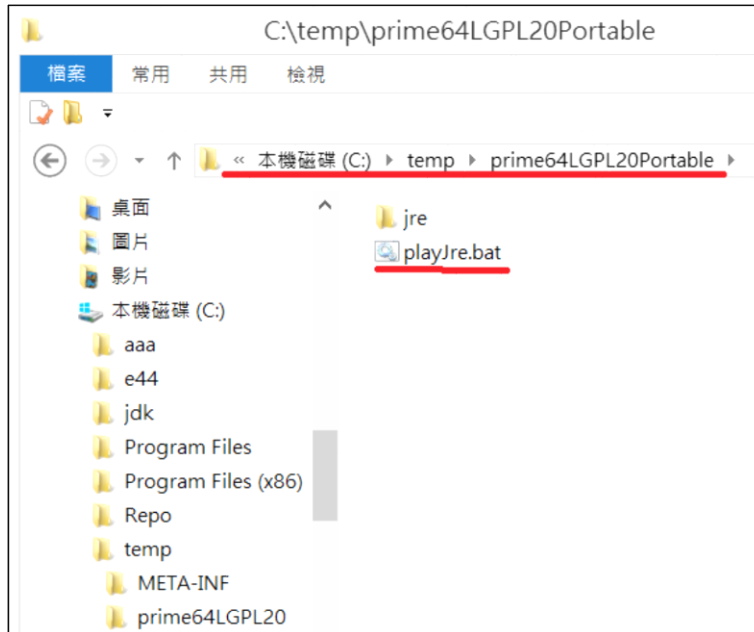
C:\temp\prime64LGPL20Portable

檔案 常用 共用 檢視

« 本機磁碟 (C:) ▸ temp ▸ prime64LGPL20Portable ▸

桌面
圖片
影片
本機磁碟 (C:)
aaa
e44
jdk
Program Files
Program Files (x86)
Repo
temp
META-INF
prime64LGPL20

jre
playJre.bat